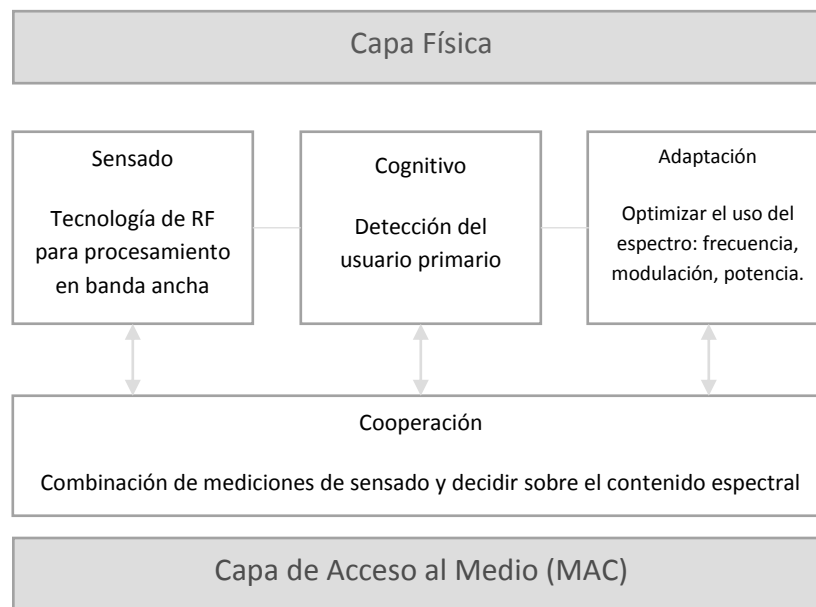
Capa Física

Sensado

Tecnología de RF para procesamiento en banda ancha

Cognitivo

Detección del usuario primario

Adaptación

Optimizar el uso del espectro: frecuencia, modulación, potencia.

Cooperación

Combinación de mediciones de sensado y decidir sobre el contenido espectral

Capa de Acceso al Medio (MAC)